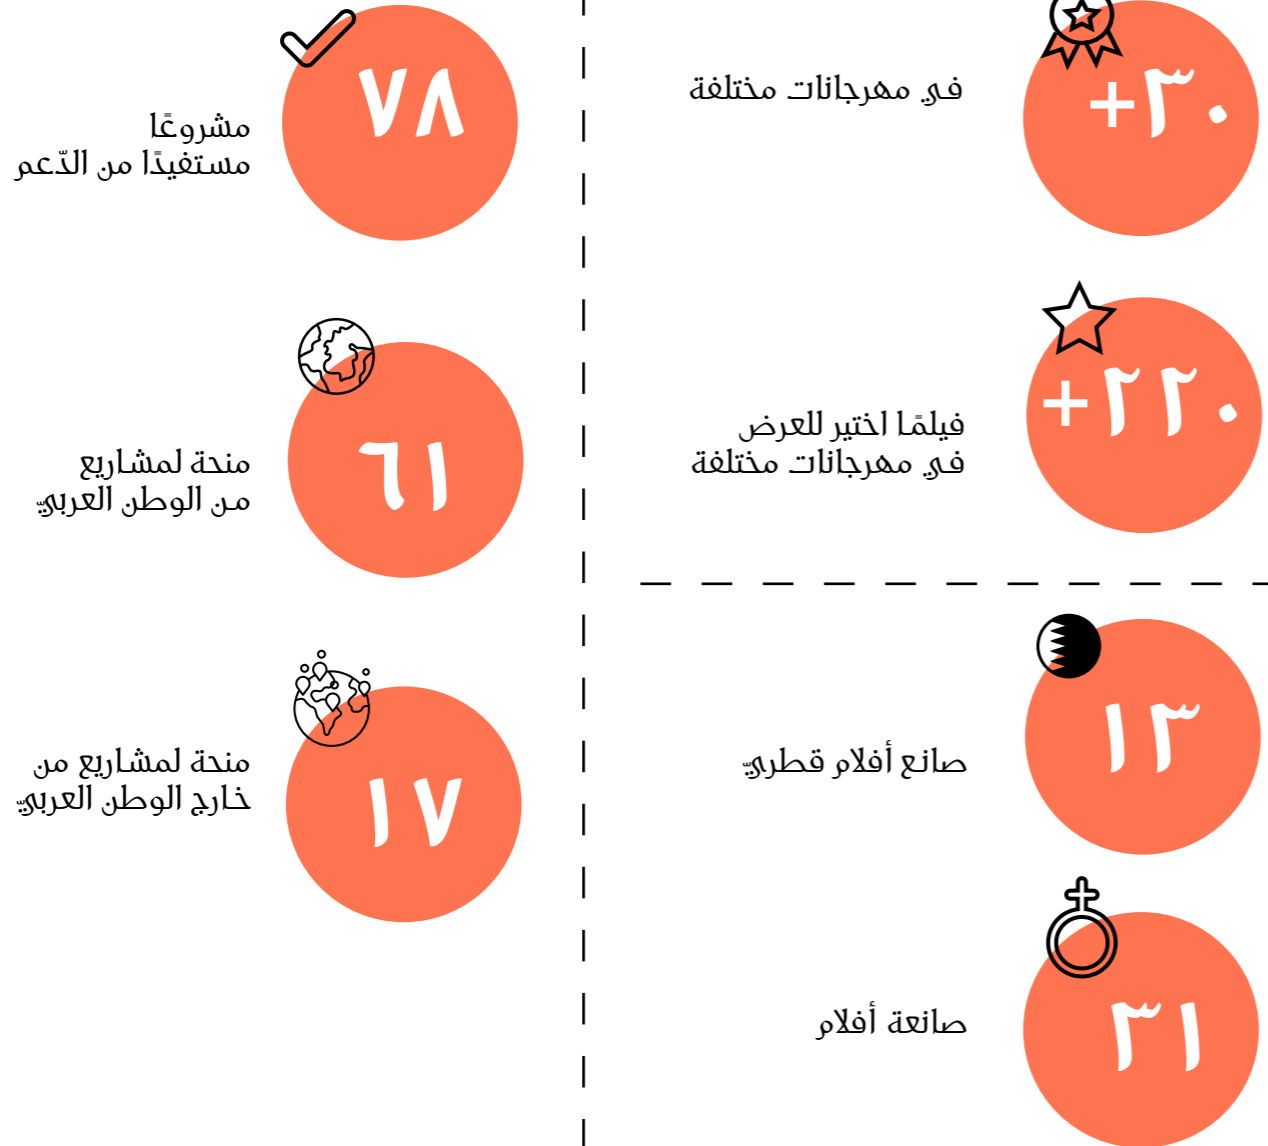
+٣٠
في مهرجانات مختلفة

٧٨
مشروعًا
مستفيدًا من الدّعم

+٢٢٠
فيلمًا اختير للعرض
في مهرجانات مختلفة

٦١
منحة لمشاريع
من الوطن العربيّ

١٣
صانع أفلام قطريّ

١٧
منحة لمشاريع من
خارج الوطن العربيّ

٣١
صانعة أفلام